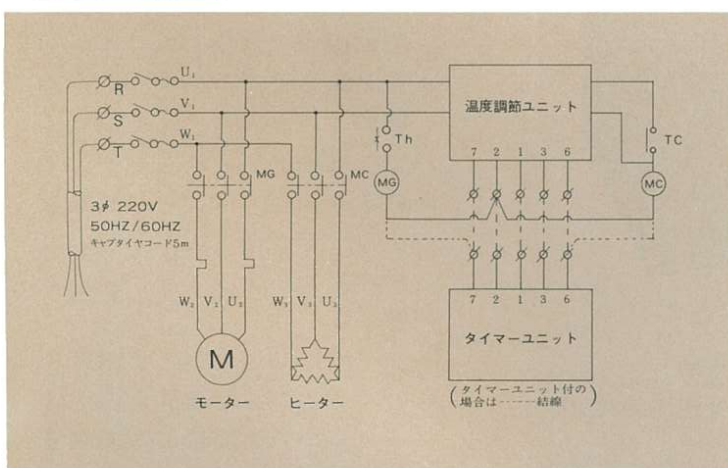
R
S
T
$U_1$
$V_1$
$W_1$
温度調節ユニット
Th
TC
MG
MC
MG
MC
7 2 1 3 6
3$\phi$ 220V
50HZ/60HZ
キャブタイヤコード5m
$W_2$ $V_2$ $U_2$
$W_3$ $V_3$ $U_3$
M
モーター
ヒーター
7 2 1 3 6
タイマーユニット
(タイマーユニット付の場合は------結線)